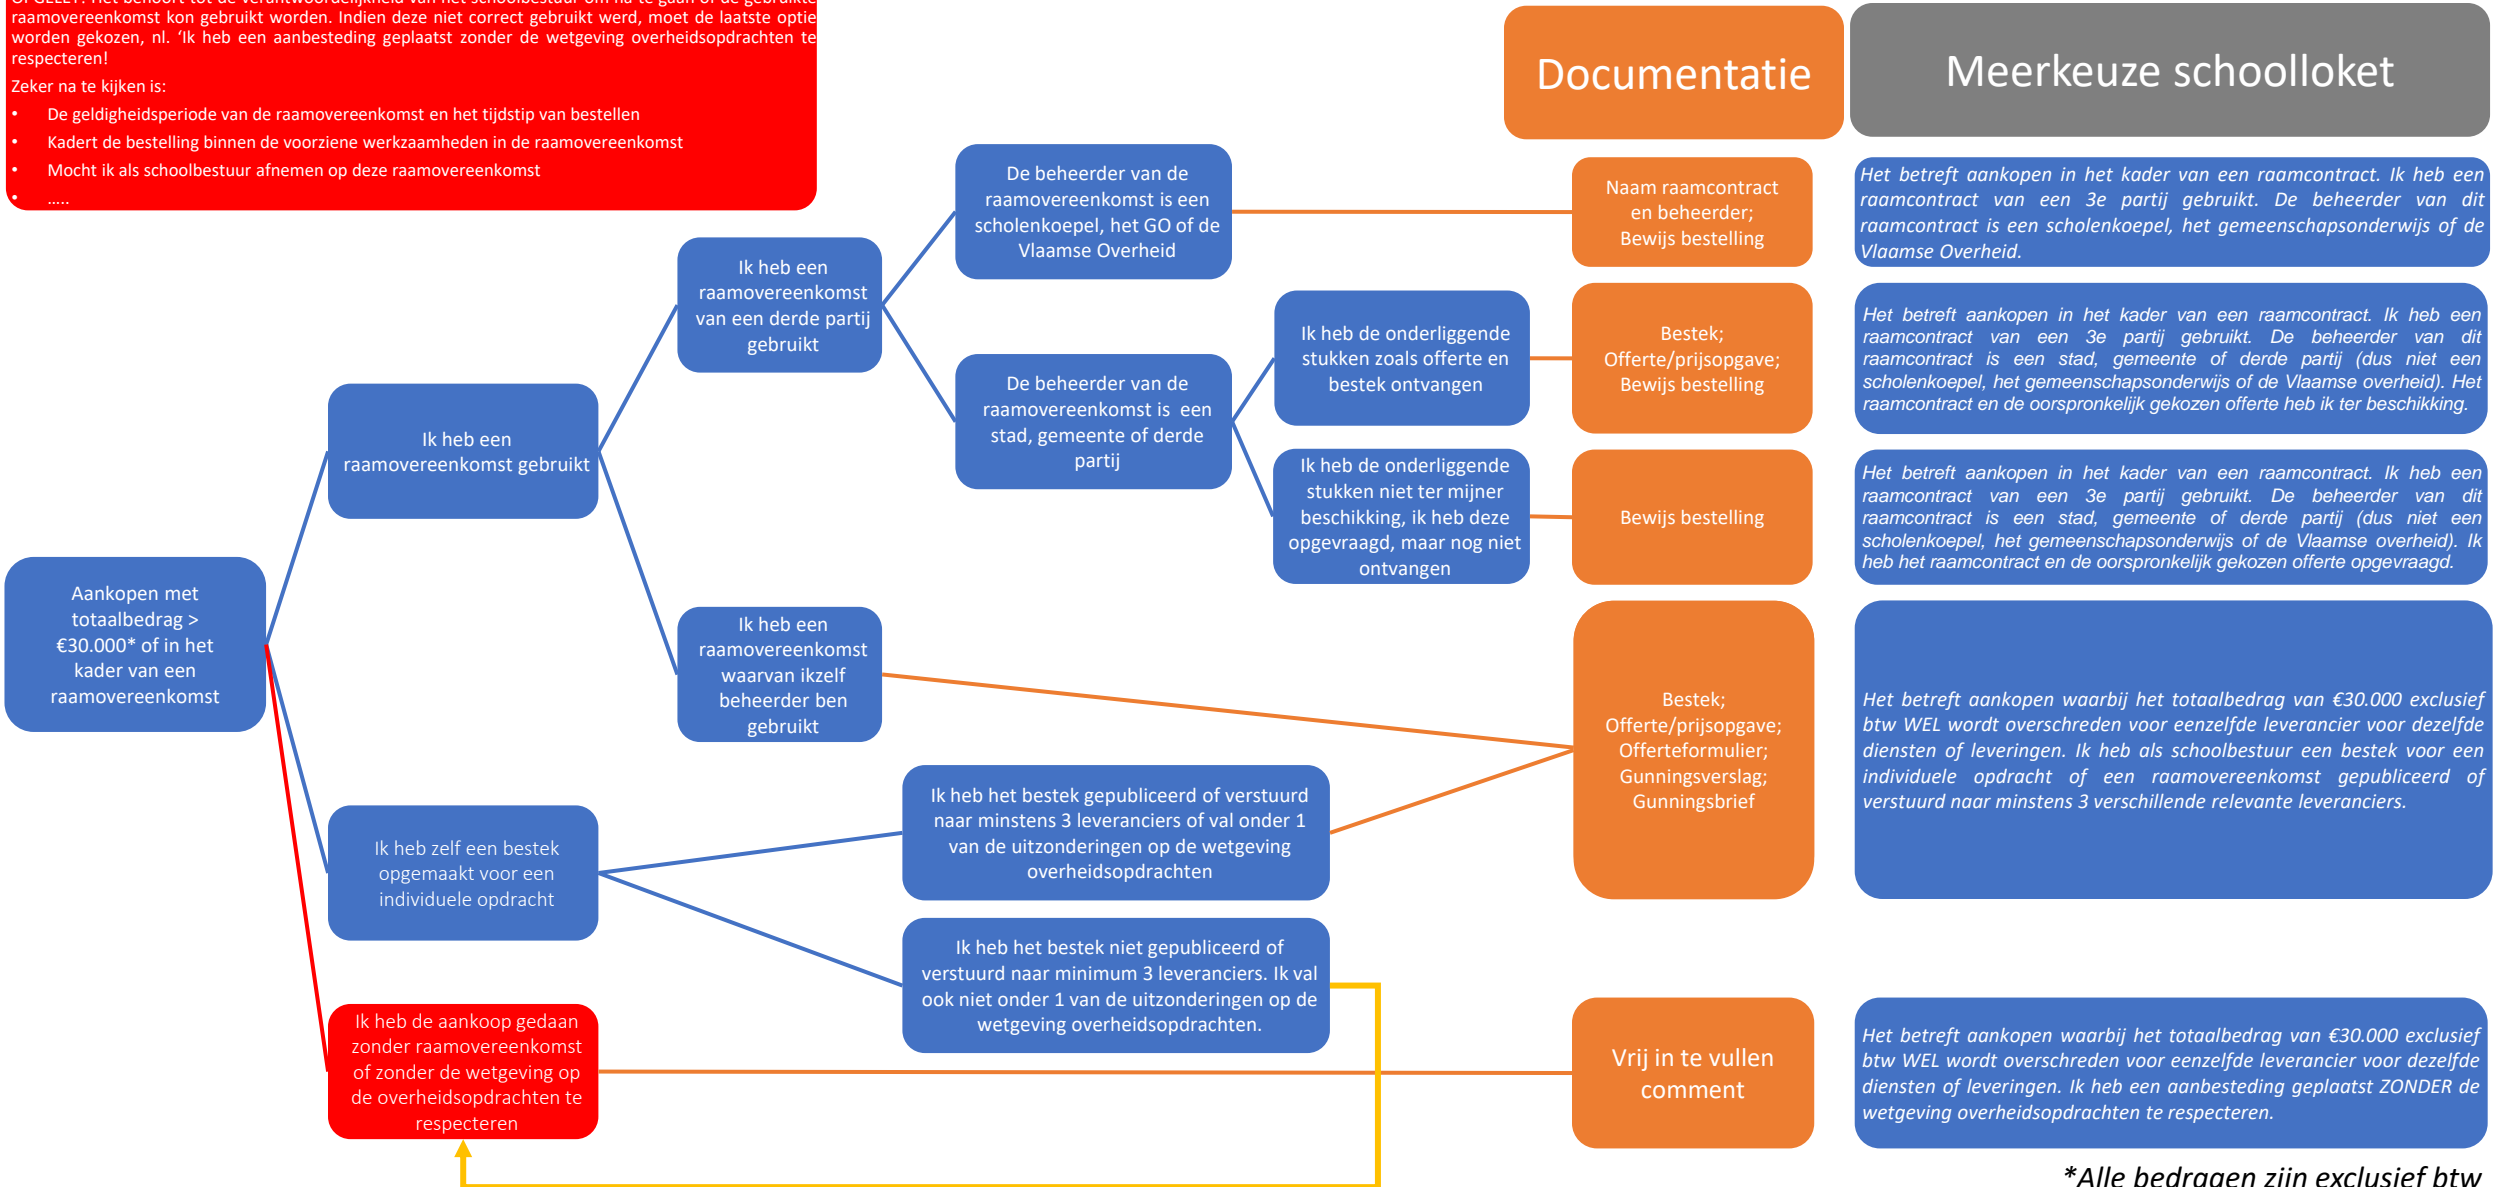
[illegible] raamovereenkomst kon gebruikt worden. Indien deze niet correct gebruikt werd, moet de laatste optie worden gekozen, nl. 'Ik heb een aanbesteding geplaatst zonder de wetgeving overheidsopdrachten te respecteren!

Zeker na te kijken is:
- De geldigheidsperiode van de raamovereenkomst en het tijdstip van bestellen
- Kadert de bestelling binnen de voorziene werkzaamheden in de raamovereenkomst
- Mocht ik als schoolbestuur afnemen op deze raamovereenkomst
- .....

Documentatie

Meerkeuze schoolloket

Aankopen met totaalbedrag > €30.000* of in het kader van een raamovereenkomst

Ik heb een raamovereenkomst gebruikt

Ik heb een raamovereenkomst van een derde partij gebruikt

De beheerder van de raamovereenkomst is een scholenkoepel, het GO of de Vlaamse Overheid

Naam raamcontract en beheerder; Bewijs bestelling

Het betreft aankopen in het kader van een raamcontract. Ik heb een raamcontract van een 3e partij gebruikt. De beheerder van dit raamcontract is een scholenkoepel, het gemeenschapsonderwijs of de Vlaamse Overheid.

De beheerder van de raamovereenkomst is een stad, gemeente of derde partij

Ik heb de onderliggende stukken zoals offerte en bestek ontvangen

Bestek; Offerte/prijsopgave; Bewijs bestelling

Het betreft aankopen in het kader van een raamcontract. Ik heb een raamcontract van een 3e partij gebruikt. De beheerder van dit raamcontract is een stad, gemeente of derde partij (dus niet een scholenkoepel, het gemeenschapsonderwijs of de Vlaamse overheid). Het raamcontract en de oorspronkelijk gekozen offerte heb ik ter beschikking.

Ik heb de onderliggende stukken niet ter mijner beschikking, ik heb deze opgevraagd, maar nog niet ontvangen

Bewijs bestelling

Het betreft aankopen in het kader van een raamcontract. Ik heb een raamcontract van een 3e partij gebruikt. De beheerder van dit raamcontract is een stad, gemeente of derde partij (dus niet een scholenkoepel, het gemeenschapsonderwijs of de Vlaamse overheid). Ik heb het raamcontract en de oorspronkelijk gekozen offerte opgevraagd.

Ik heb een raamovereenkomst waarvan ikzelf beheerder ben gebruikt

Bestek; Offerte/prijsopgave; Offerteformulier; Gunningsverslag; Gunningsbrief

Het betreft aankopen waarbij het totaalbedrag van €30.000 exclusief btw WEL wordt overschreden voor eenzelfde leverancier voor dezelfde diensten of leveringen. Ik heb als schoolbestuur een bestek voor een individuele opdracht of een raamovereenkomst gepubliceerd of verstuurd naar minstens 3 verschillende relevante leveranciers.

Ik heb zelf een bestek opgemaakt voor een individuele opdracht

Ik heb het bestek gepubliceerd of verstuurd naar minstens 3 leveranciers of val onder 1 van de uitzonderingen op de wetgeving overheidsopdrachten

Ik heb het bestek niet gepubliceerd of verstuurd naar minimum 3 leveranciers. Ik val ook niet onder 1 van de uitzonderingen op de wetgeving overheidsopdrachten.

Ik heb de aankoop gedaan zonder raamovereenkomst of zonder de wetgeving op de overheidsopdrachten te respecteren

Vrij in te vullen comment

Het betreft aankopen waarbij het totaalbedrag van €30.000 exclusief btw WEL wordt overschreden voor eenzelfde leverancier voor dezelfde diensten of leveringen. Ik heb een aanbesteding geplaatst ZONDER de wetgeving overheidsopdrachten te respecteren.

*Alle bedragen zijn exclusief btw